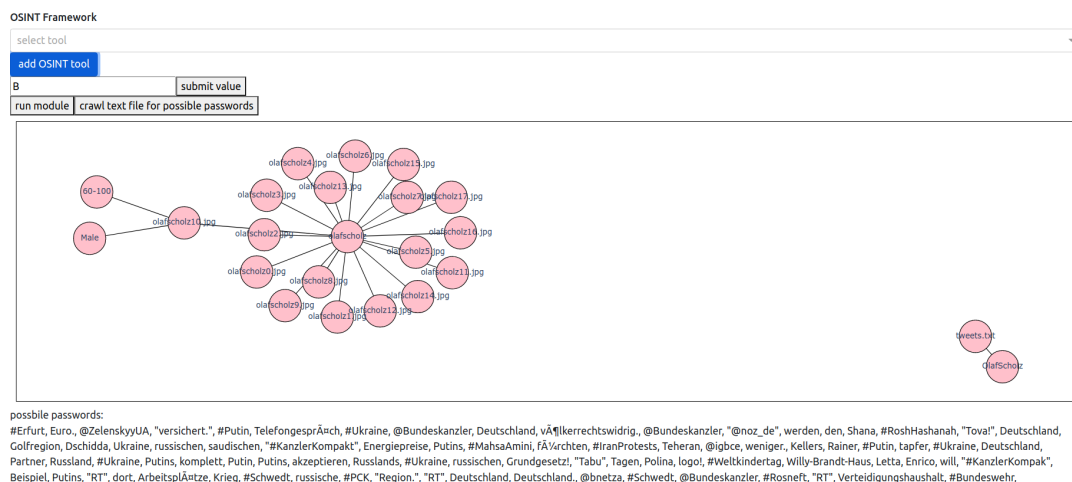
OSINT Framework

select tool

add OSINT tool

B

submit value

run module

crawl text file for possible passwords

60-100

Male

olafscholz10.jpg

olafscholz4.jpg

olafscholz6.jpg

olafscholz15.jpg

olafscholz13.jpg

olafscholz3.jpg

olafscholz7.jpg

olafscholz17.jpg

olafscholz2.jpg

olafscholz

olafscholz16.jpg

olafscholz5.jpg

olafscholz0.jpg

olafscholz11.jpg

olafscholz8.jpg

olafscholz14.jpg

olafscholz9.jpg

olafscholz12.jpg

olafscholz1.jpg

tweets.txt

OlafScholz

possbile passwords:
#Erfurt, Euro., @ZelenskyyUA, "versichert.", #Putin, TelefongesprÃ¤ch, #Ukraine, @Bundeskanzler, Deutschland, vÃ¶lkerrechtswidrig., @Bundeskanzler, "@noz_de", werden, den, Shana, #RoshHashanah, "Tova!", Deutschland, Golfregion, Dschidda, Ukraine, russischen, saudischen, "#KanzlerKompakt", Energiepreise, Putins, #MahsaAmini, fÃ¼rchten, #IranProtests, Teheran, @igbce, weniger., Kellers, Rainer, #Putin, tapfer, #Ukraine, Deutschland, Partner, Russland, #Ukraine, Putins, komplett, Putin, Putins, akzeptieren, Russlands, #Ukraine, russischen, Grundgesetz!, "Tabu", Tagen, Polina, logo!, #Weltkindertag, Willy-Brandt-Haus, Letta, Enrico, will, "#KanzlerKompakt", Beispiel, Putins, "RT", dort, ArbeitsplÃ¤tze, Krieg, #Schwedt, russische, #PCK, "Region.", "RT", Deutschland, Deutschland., @bnetza, #Schwedt, @Bundeskanzler, #Rosneft, "RT", Verteidigungshaushalt, #Bundeswehr,